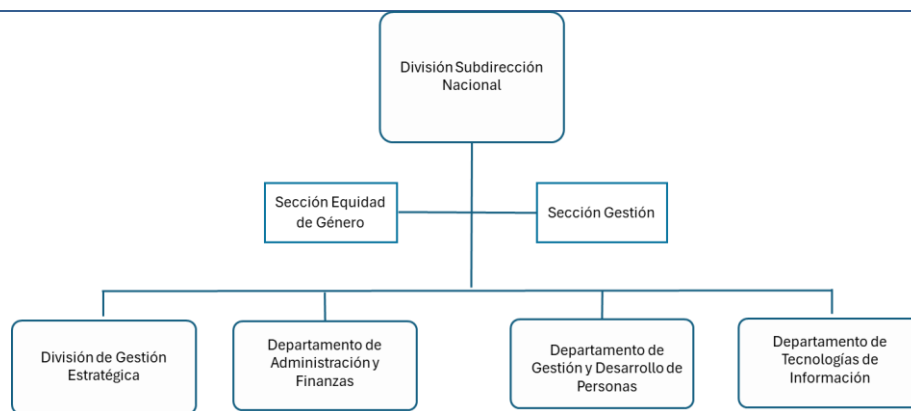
División Subdirección Nacional

Sección Equidad de Género

Sección Gestión

División de Gestión Estratégica

Departamento de Administración y Finanzas

Departamento de Gestión y Desarrollo de Personas

Departamento de Tecnologías de Información